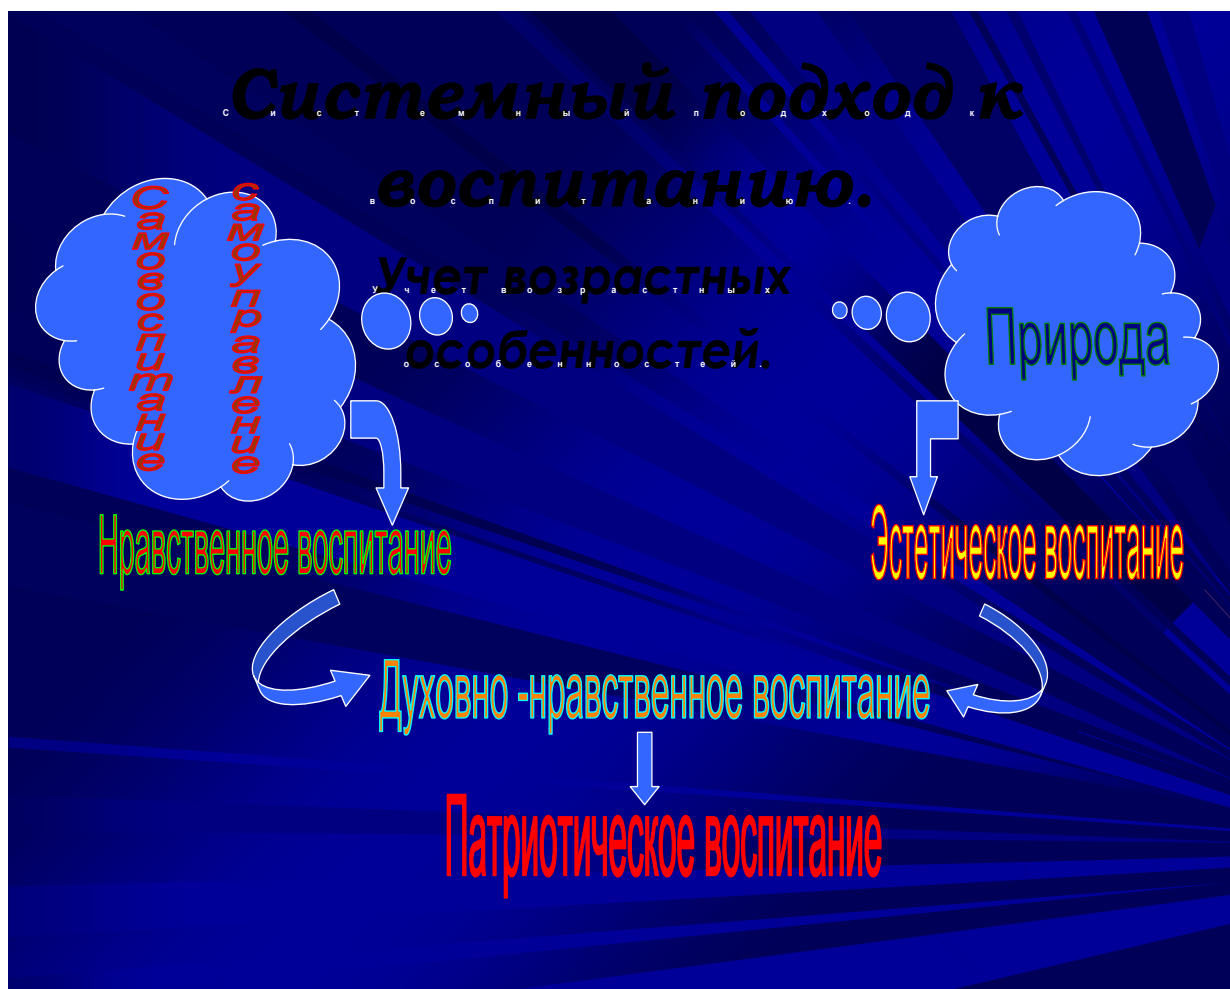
Системный подход к воспитанию.

Учет возрастных особенностей.

Самовоспитание

Самоуправление

Природа

Нравственное воспитание

Эстетическое воспитание

Духовно -нравственное воспитание

Патриотическое воспитание